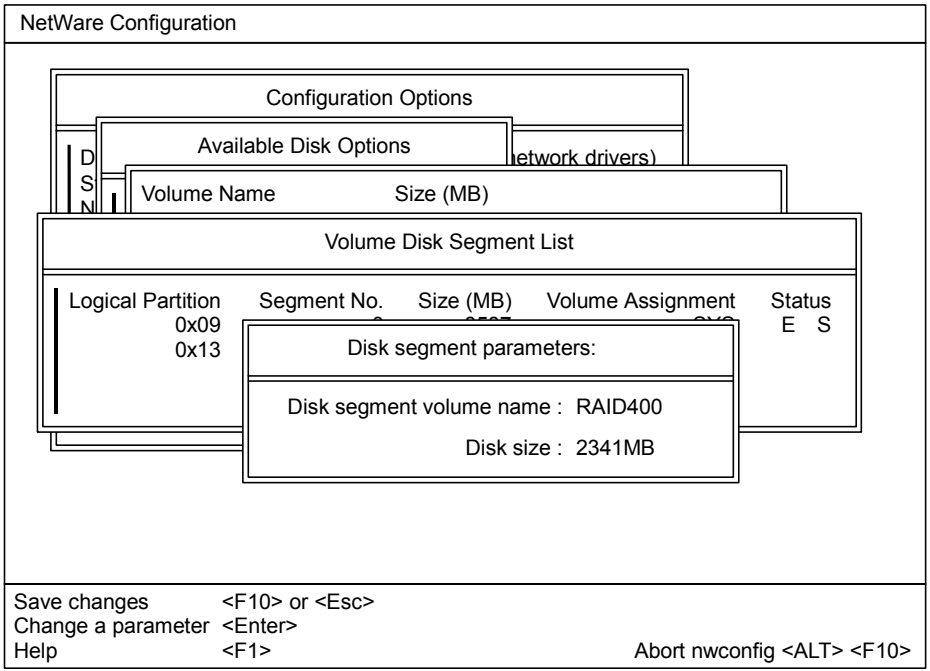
NetWare Configuration

Configuration Options

Available Disk Options

D
S
N

network drivers)

Volume Name Size (MB)

Volume Disk Segment List

| Logical Partition | Segment No. | Size (MB) | Volume Assignment | Status |
|---|---|---|---|---|
| 0x09 | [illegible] | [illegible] | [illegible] | E S |
| 0x13 | | | | |

Disk segment parameters:

Disk segment volume name : RAID400

Disk size : 2341MB

Save changes <F10> or <Esc>
Change a parameter <Enter>
Help <F1>
Abort nwconfig <ALT> <F10>